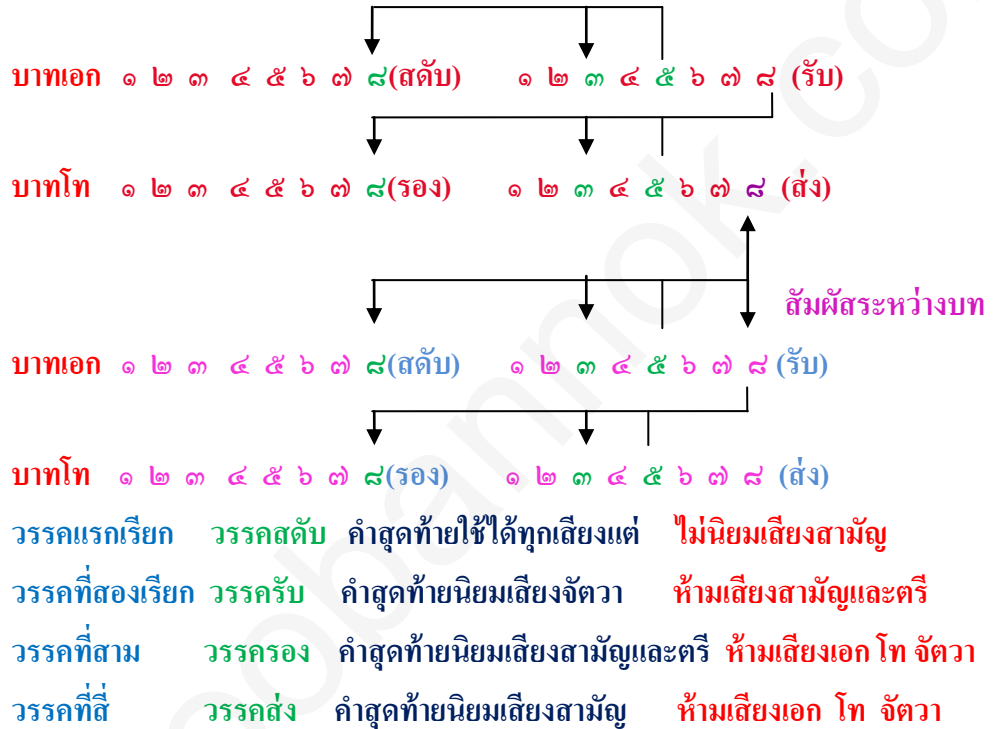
บาทเอก ๑ ๒ ๓ ๔ ๕ ๖ ๗ ๘(สดับ) ๑ ๒ ๓ ๔ ๕ ๖ ๗ ๘ (รับ)

บาทโท ๑ ๒ ๓ ๔ ๕ ๖ ๗ ๘(รอง) ๑ ๒ ๓ ๔ ๕ ๖ ๗ ๘ (ส่ง)

สัมผัสระหว่างบท

บาทเอก ๑ ๒ ๓ ๔ ๕ ๖ ๗ ๘(สดับ) ๑ ๒ ๓ ๔ ๕ ๖ ๗ ๘ (รับ)

บาทโท ๑ ๒ ๓ ๔ ๕ ๖ ๗ ๘(รอง) ๑ ๒ ๓ ๔ ๕ ๖ ๗ ๘ (ส่ง)

วรรคแรกเรียก วรรคสดับ คำสุดท้ายใช้ได้ทุกเสียงแต่ ไม่นิยมเสียงสามัญ

วรรคที่สองเรียก วรรครับ คำสุดท้ายนิยมเสียงจัตวา ห้ามเสียงสามัญและตรี

วรรคที่สาม วรรครอง คำสุดท้ายนิยมเสียงสามัญและตรี ห้ามเสียงเอก โท จัตวา

วรรคที่สี่ วรรคส่ง คำสุดท้ายนิยมเสียงสามัญ ห้ามเสียงเอก โท จัตวา